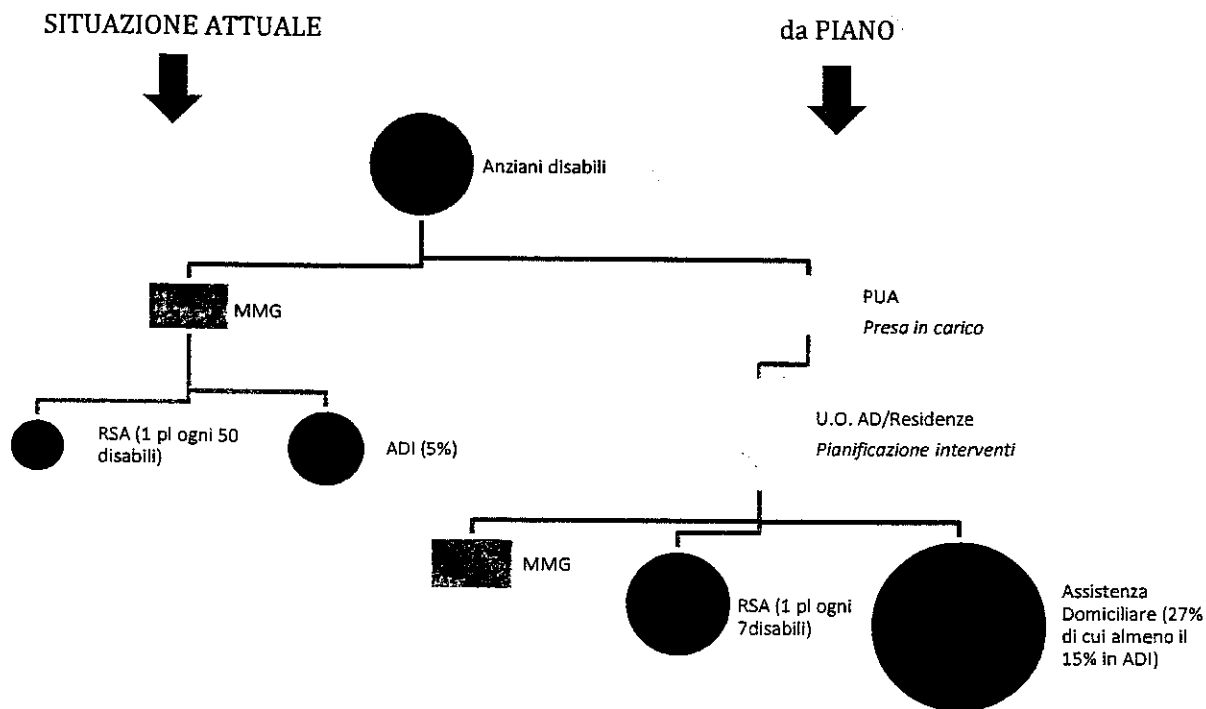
SITUAZIONE ATTUALE

da PIANO

Anziani disabili

MMG

PUA
*Presa in carico*

U.O. AD/Residenze
*Pianificazione interventi*

RSA (1 pl ogni 50 disabili)

ADI (5%)

MMG

RSA (1 pl ogni 7disabili)

Assistenza Domiciliare (27% di cui almeno il 15% in ADI)